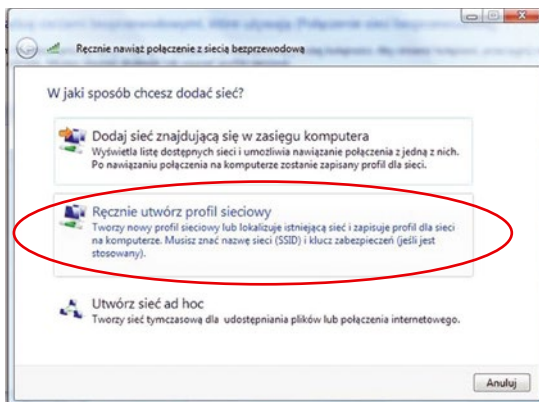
Ręcznie nawiąż połączenie z siecią bezprzewodową

W jaki sposób chcesz dodać sieć?

Dodaj sieć znajdującą się w zasięgu komputera
Wyświetla listę dostępnych sieci i umożliwia nawiązanie połączenia z jedną z nich. Po nawiązaniu połączenia na komputerze zostanie zapisany profil dla sieci.

Ręcznie utwórz profil sieciowy
Tworzy nowy profil sieciowy lub lokalizuje istniejącą sieć i zapisuje profil dla sieci na komputerze. Musisz znać nazwę sieci (SSID) i klucz zabezpieczeń (jeśli jest stosowany).

Utwórz sieć ad hoc
Tworzy sieć tymczasową dla udostępniania plików lub połączenia internetowego.

Anuluj